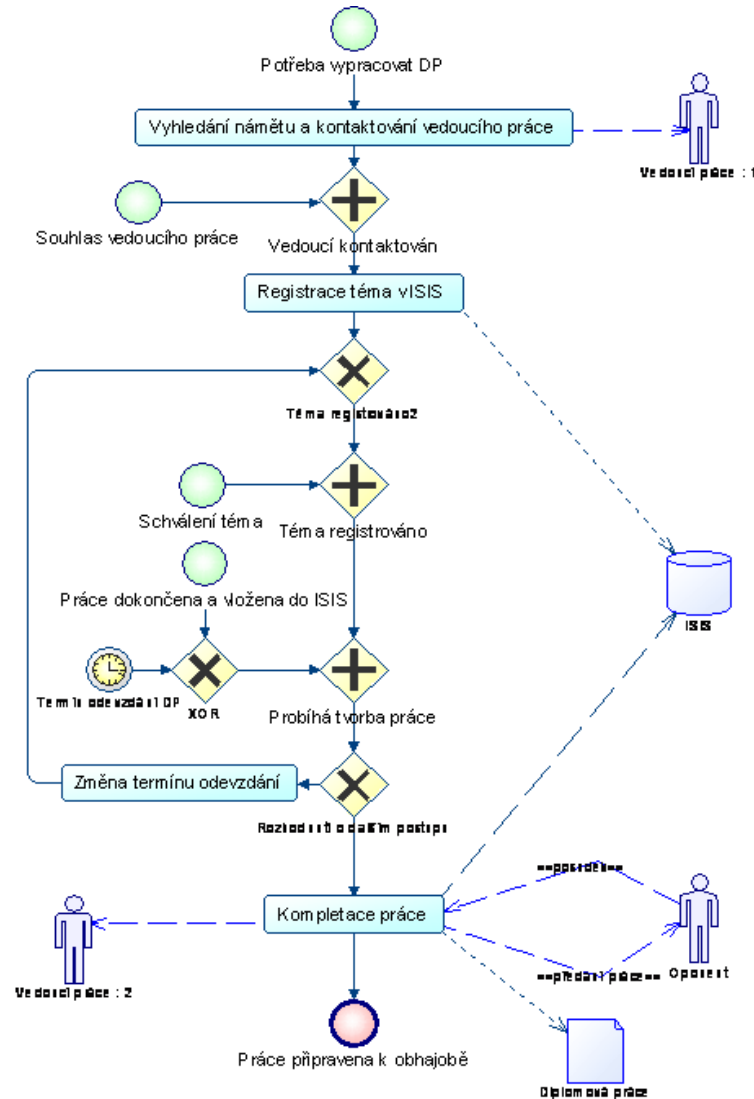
Potřeba vypracovat DP

Vyhledání námětu a kontaktování vedoucího práce

Vedoucí práce : 1

Souhlas vedoucího práce

Vedoucí kontaktován

Registrace téma vISIS

Téma registrováno2

Schválení téma

Téma registrováno

Práce dokončena a vložena do ISIS

ISIS

Termín odevzdání DP

XOR

Probíhá tvorba práce

Změna termínu odevzdání

Rozhodnutí o dalším postupu

«posudek»

Kompletace práce

Vedoucí práce : 2

«předání práce»

Oponent

Práce připravena k obhajobě

Diplomová práce